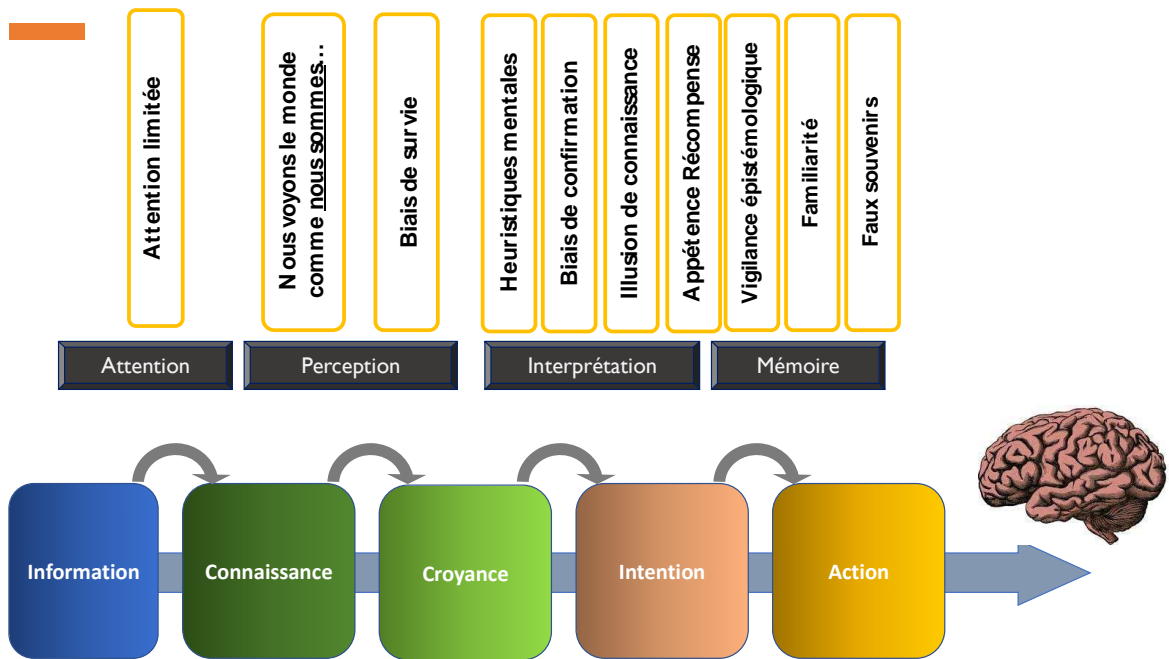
Attention limitée

Nous voyons le monde comme nous sommes…

Biais de survie

Heuristiques mentales

Biais de confirmation

Illusion de connaissance

Appétence Récompense

Vigilance épistémologique

Familiarité

Faux souvenirs

Attention

Perception

Interprétation

Mémoire

Information

Connaissance

Croyance

Intention

Action